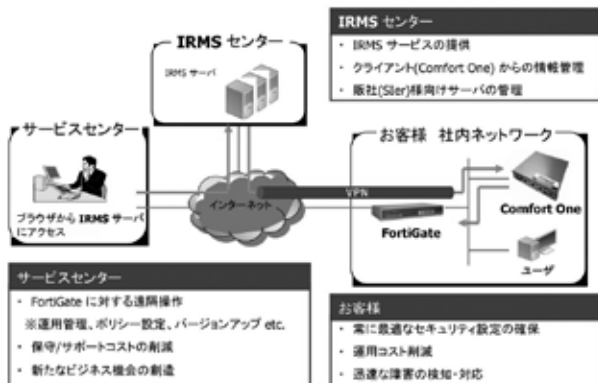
IRMS センター

IRMS サーバ

IRMS センター

・ IRMS サービスの提供

・ クライアント(Comfort One) からの情報管理

・ 販社(SIer)様向けサーバの管理

サービスセンター

ブラウザから IRMS サーバにアクセス

インターネット

VPN

お客様　社内ネットワーク

FortiGate

Comfort One

ユーザ

サービスセンター

・ FortiGate に対する遠隔操作

※運用管理、ポリシー設定、バージョンアップ etc.

・ 保守/サポートコストの削減

・ 新たなビジネス機会の創造

お客様

・ 常に最適なセキュリティ設定の確保

・ 運用コスト削減

・ 迅速な障害の検知・対応